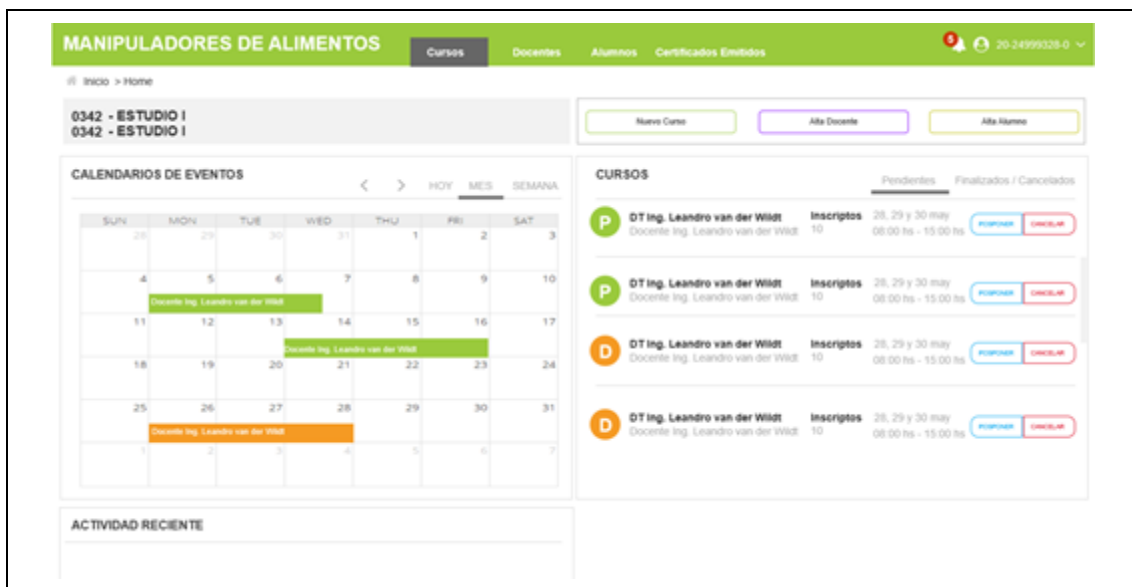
MANIPULADORES DE ALIMENTOS
Cursos
Docentes
Alumnos
Certificados Emitidos
5
20-24999328-0

Inicio > Home

0342 - ESTUDIO I
0342 - ESTUDIO I

Nuevo Curso
Alta Docente
Alta Alumno

CALENDARIOS DE EVENTOS
HOY MES SEMANA

| SUN | MON | TUE | WED | THU | FRI | SAT |
|---|---|---|---|---|---|---|
| 28 | 29 | 30 | 31 | 1 | 2 | 3 |
| 4 | 5 | 6 | 7 | 8 | 9 | 10 |
| 11 | 12 | 13 | 14 | 15 | 16 | 17 |
| 18 | 19 | 20 | 21 | 22 | 23 | 24 |
| 25 | 26 | 27 | 28 | 29 | 30 | 31 |
| 1 | 2 | 3 | 4 | 5 | 6 | 7 |

Docente Ing. Leandro van der Wildt
Docente Ing. Leandro van der Wildt
Docente Ing. Leandro van der Wildt

CURSOS
Pendientes
Finalizados / Cancelados

P
DT Ing. Leandro van der Wildt
Docente Ing. Leandro van der Wildt
Inscriptos
10
28, 29 y 30 may
08:00 hs - 15:00 hs
POSPONER
CANCELAR

P
DT Ing. Leandro van der Wildt
Docente Ing. Leandro van der Wildt
Inscriptos
10
28, 29 y 30 may
08:00 hs - 15:00 hs
POSPONER
CANCELAR

D
DT Ing. Leandro van der Wildt
Docente Ing. Leandro van der Wildt
Inscriptos
10
28, 29 y 30 may
08:00 hs - 15:00 hs
POSPONER
CANCELAR

D
DT Ing. Leandro van der Wildt
Docente Ing. Leandro van der Wildt
Inscriptos
10
28, 29 y 30 may
08:00 hs - 15:00 hs
POSPONER
CANCELAR

ACTIVIDAD RECIENTE